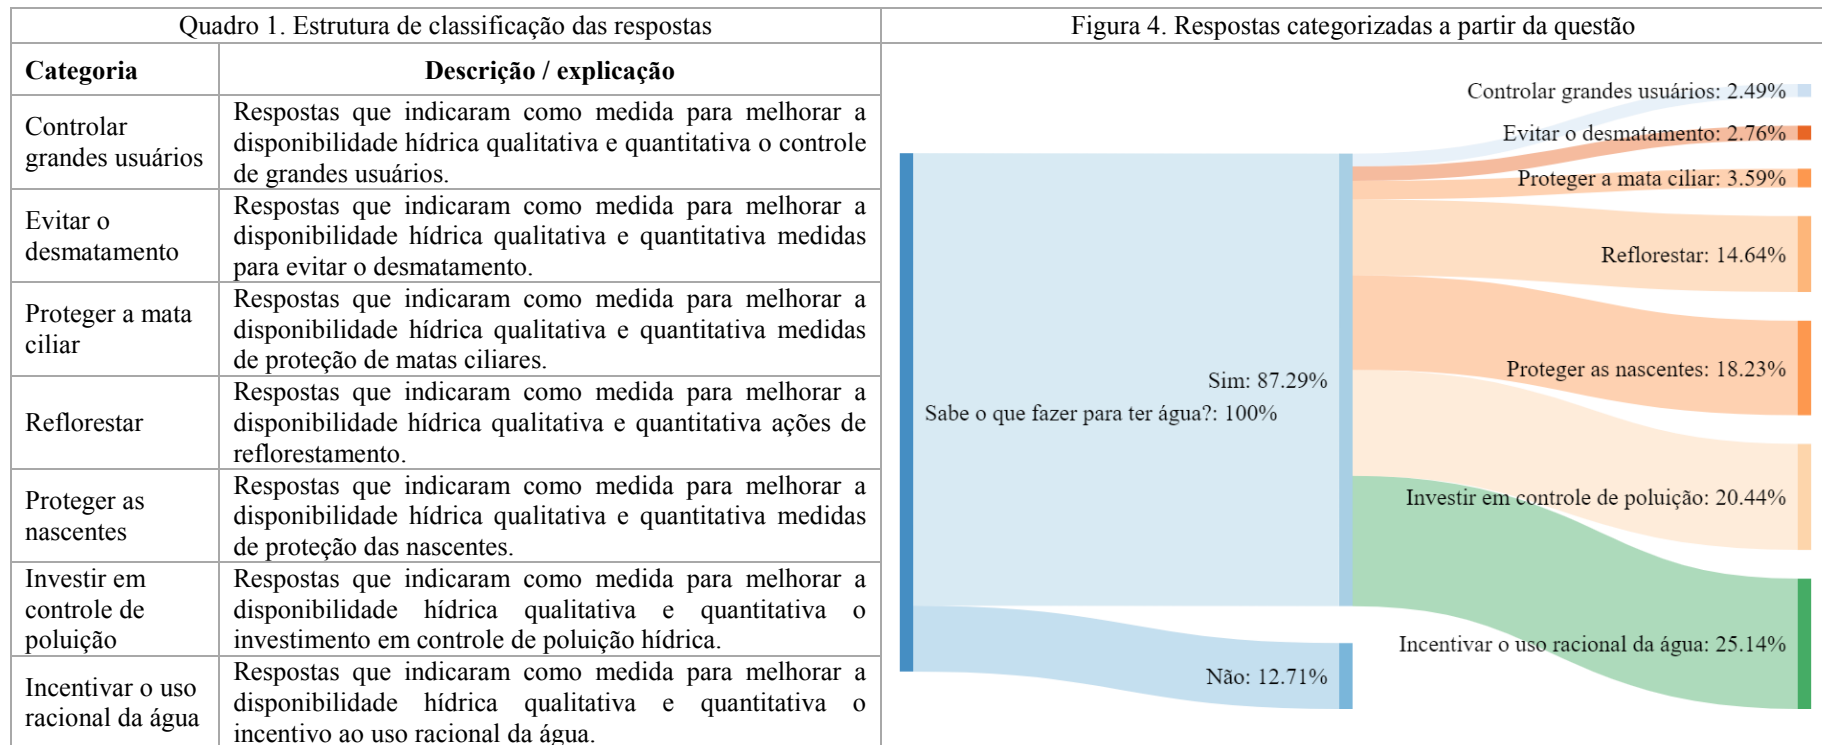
Quadro 1. Estrutura de classificação das respostas

| Categoria | Descrição / explicação |
|---|---|
| Controlar grandes usuários | Respostas que indicaram como medida para melhorar a disponibilidade hídrica qualitativa e quantitativa o controle de grandes usuários. |
| Evitar o desmatamento | Respostas que indicaram como medida para melhorar a disponibilidade hídrica qualitativa e quantitativa medidas para evitar o desmatamento. |
| Proteger a mata ciliar | Respostas que indicaram como medida para melhorar a disponibilidade hídrica qualitativa e quantitativa medidas de proteção de matas ciliares. |
| Reflorestar | Respostas que indicaram como medida para melhorar a disponibilidade hídrica qualitativa e quantitativa ações de reflorestamento. |
| Proteger as nascentes | Respostas que indicaram como medida para melhorar a disponibilidade hídrica qualitativa e quantitativa medidas de proteção das nascentes. |
| Investir em controle de poluição | Respostas que indicaram como medida para melhorar a disponibilidade hídrica qualitativa e quantitativa o investimento em controle de poluição hídrica. |
| Incentivar o uso racional da água | Respostas que indicaram como medida para melhorar a disponibilidade hídrica qualitativa e quantitativa o incentivo ao uso racional da água. |

Figura 4. Respostas categorizadas a partir da questão

Controlar grandes usuários: 2.49%
Evitar o desmatamento: 2.76%
Proteger a mata ciliar: 3.59%
Reflorestar: 14.64%
Sim: 87.29%
Sabe o que fazer para ter água?: 100%
Proteger as nascentes: 18.23%
Investir em controle de poluição: 20.44%
Incentivar o uso racional da água: 25.14%
Não: 12.71%